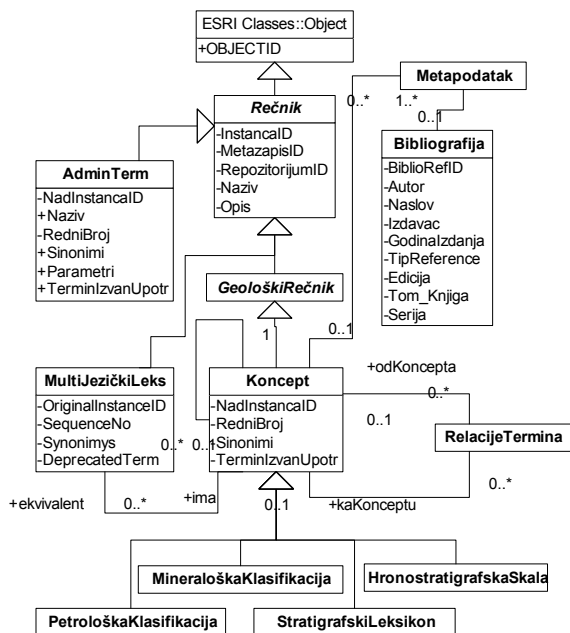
ESRI Classes::Object
+OBJECTID

Metapodatak

0..*
1..*
0..1

Rečnik
-InstancaID
-MetazapisID
-RepozitorijumID
-Naziv
-Opis

Bibliografija
-BiblioRefID
-Autor
-Naslov
-Izdavac
-GodinaIzdanja
-TipReference
-Edicija
-Tom_Knjiga
-Serija

AdminTerm
-NadInstancaID
+Naziv
-RedniBroj
+Sinonimi
+Parametri
+TerminIzvanUpotr

GeološkiRečnik

1
0..1

+odKoncepta

MultiJezičkiLeks
-OriginalInstanceID
-SequenceNo
-Synonimys
-DeprecatedTerm

Koncept
-NadInstancaID
-RedniBroj
-Sinonimi
-TerminIzvanUpotr

0..*
0..1
0..* 0..1

RelacijeTermina

0..*

+ekvivalent
0..*
+ima
0..1
+kaKonceptu

MineraloškaKlasifikacija

HronostratigrafskaSkala

PetrološkaKlasifikacija

StratigrafskiLeksikon